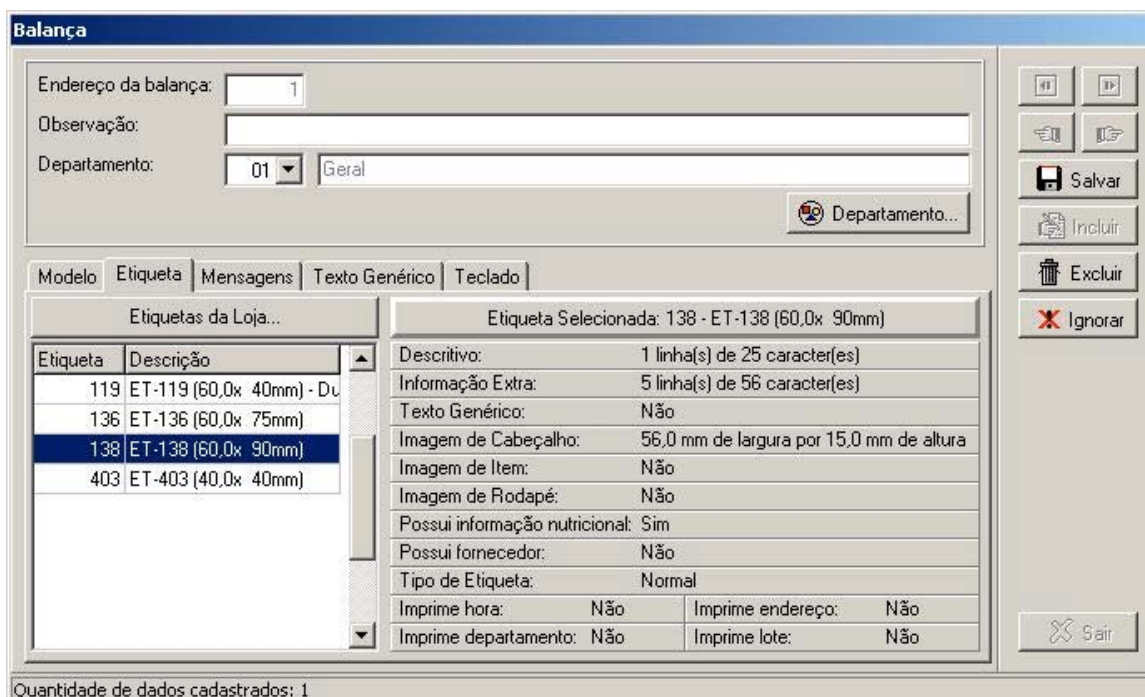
Balança

Endereço da balança: 1
Observação:
Departamento: 01 Geral

Departamento...

Salvar
Incluir
Excluir
Ignorar

Modelo | Etiqueta | Mensagens | Texto Genérico | Teclado

Etiquetas da Loja...

| Etiqueta | Descrição |
|---|---|
| 119 | ET-119 (60,0x 40mm) - Du |
| 136 | ET-136 (60,0x 75mm) |
| 138 | ET-138 (60,0x 90mm) |
| 403 | ET-403 (40,0x 40mm) |

Etiqueta Selecionada: 138 - ET-138 (60,0x 90mm)

| | |
|---|---|
| Descritivo: | 1 linha(s) de 25 caracter(es) |
| Informação Extra: | 5 linha(s) de 56 caracter(es) |
| Texto Genérico: | Não |
| Imagem de Cabeçalho: | 56,0 mm de largura por 15,0 mm de altura |
| Imagem de Item: | Não |
| Imagem de Rodapé: | Não |
| Possui informação nutricional: | Sim |
| Possui fornecedor: | Não |
| Tipo de Etiqueta: | Normal |

| | | | |
|---|---|---|---|
| Imprime hora: | Não | Imprime endereço: | Não |
| Imprime departamento: | Não | Imprime lote: | Não |

Sair

Quantidade de dados cadastrados: 1